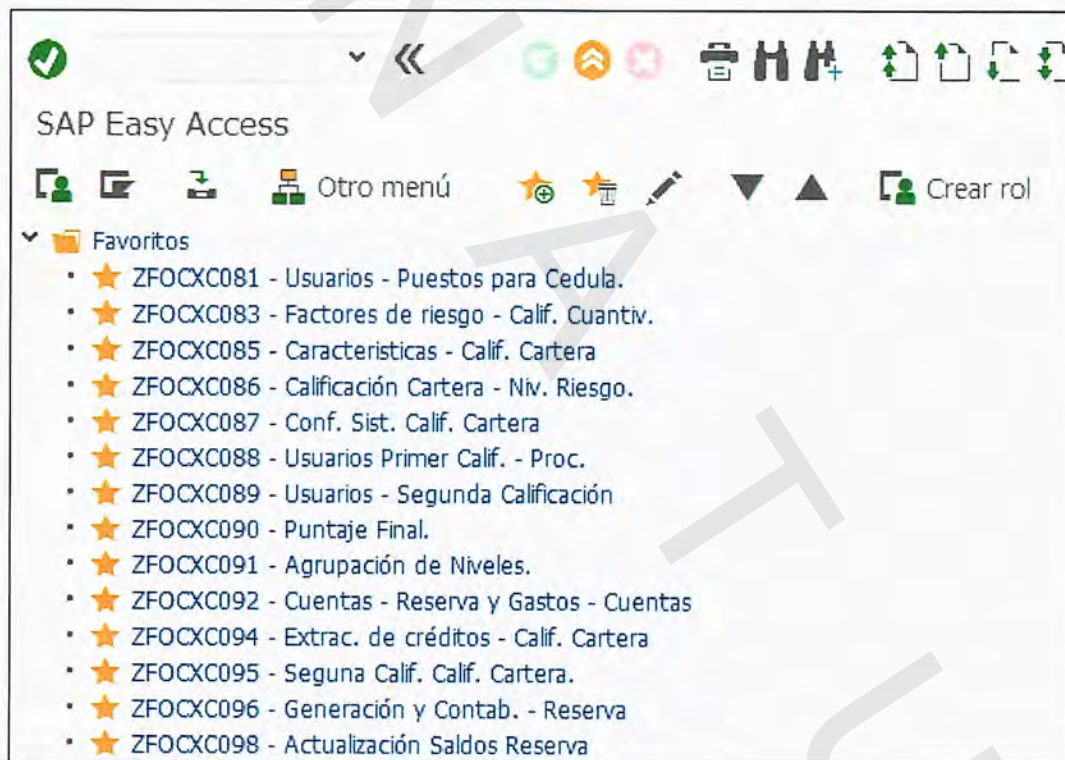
SAP Easy Access

Otro menú

Crear rol

Favoritos

ZFOCXC081 - Usuarios - Puestos para Cedula.
ZFOCXC083 - Factores de riesgo - Calif. Cuantiv.
ZFOCXC085 - Caracteristicas - Calif. Cartera
ZFOCXC086 - Calificación Cartera - Niv. Riesgo.
ZFOCXC087 - Conf. Sist. Calif. Cartera
ZFOCXC088 - Usuarios Primer Calif. - Proc.
ZFOCXC089 - Usuarios - Segunda Calificación
ZFOCXC090 - Puntaje Final.
ZFOCXC091 - Agrupación de Niveles.
ZFOCXC092 - Cuentas - Reserva y Gastos - Cuentas
ZFOCXC094 - Extrac. de créditos - Calif. Cartera
ZFOCXC095 - Seguna Calif. Calif. Cartera.
ZFOCXC096 - Generación y Contab. - Reserva
ZFOCXC098 - Actualización Saldos Reserva